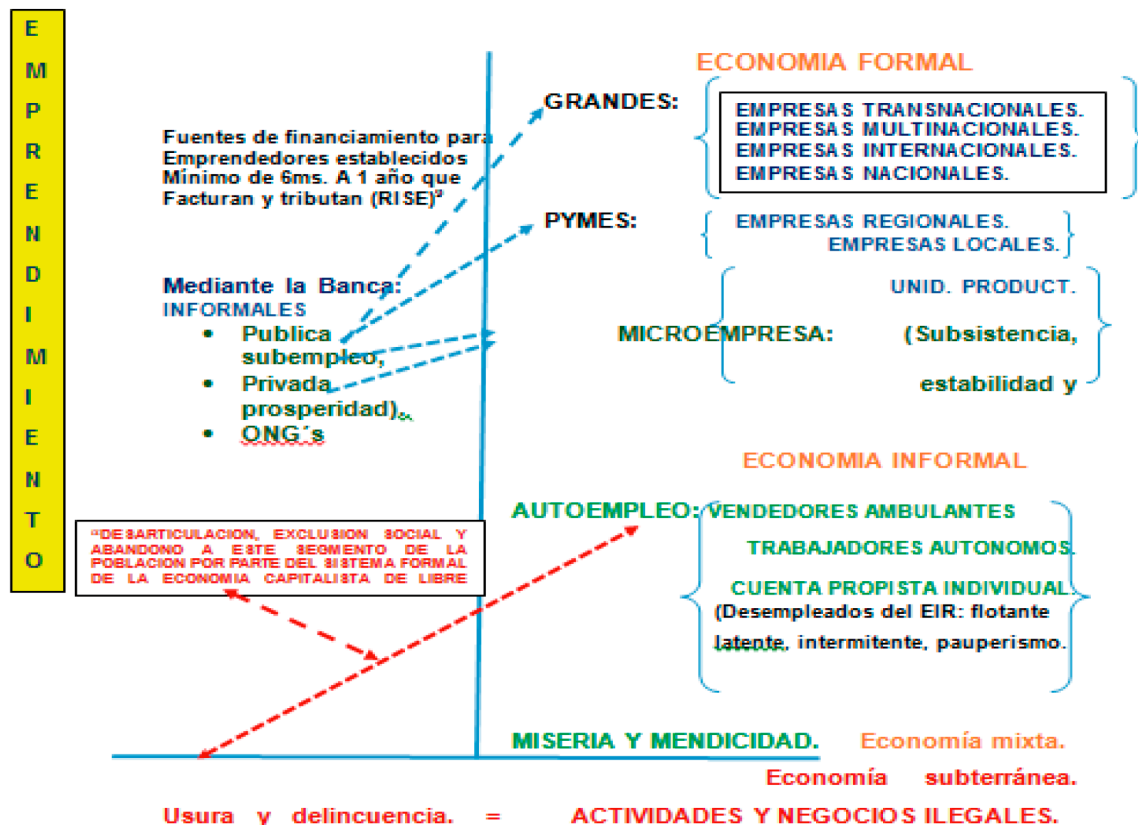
E M P R E N D I M I E N T O

ECONOMIA FORMAL

GRANDES:

EMPRESAS TRANSNACIONALES.
EMPRESAS MULTINACIONALES.
EMPRESAS INTERNACIONALES.
EMPRESAS NACIONALES.

Fuentes de financiamiento para Emprendedores establecidos Mínimo de 6ms. A 1 año que Facturan y tributan (RISE)²

PYMES:

EMPRESAS REGIONALES.
EMPRESAS LOCALES.

Mediante la Banca:
INFORMALES
• Publica
• Privada
• ONG´s

UNID. PRODUCT.
MICROEMPRESA: (Subsistencia, subempleo, estabilidad y prosperidad).

ECONOMIA INFORMAL

AUTOEMPLEO: VENDEDORES AMBULANTES
TRABAJADORES AUTONOMOS.
CUENTA PROPISTA INDIVIDUAL.
(Desempleados del EIR: flotante latente, intermitente, pauperismo.

"DESARTICULACION, EXCLUSION SOCIAL Y ABANDONO A ESTE SEGMENTO DE LA POBLACION POR PARTE DEL SISTEMA FORMAL DE LA ECONOMIA CAPITALISTA DE LIBRE

MISERIA Y MENDICIDAD. Economía mixta.
Economía subterránea.
Usura y delincuencia. = ACTIVIDADES Y NEGOCIOS ILEGALES.